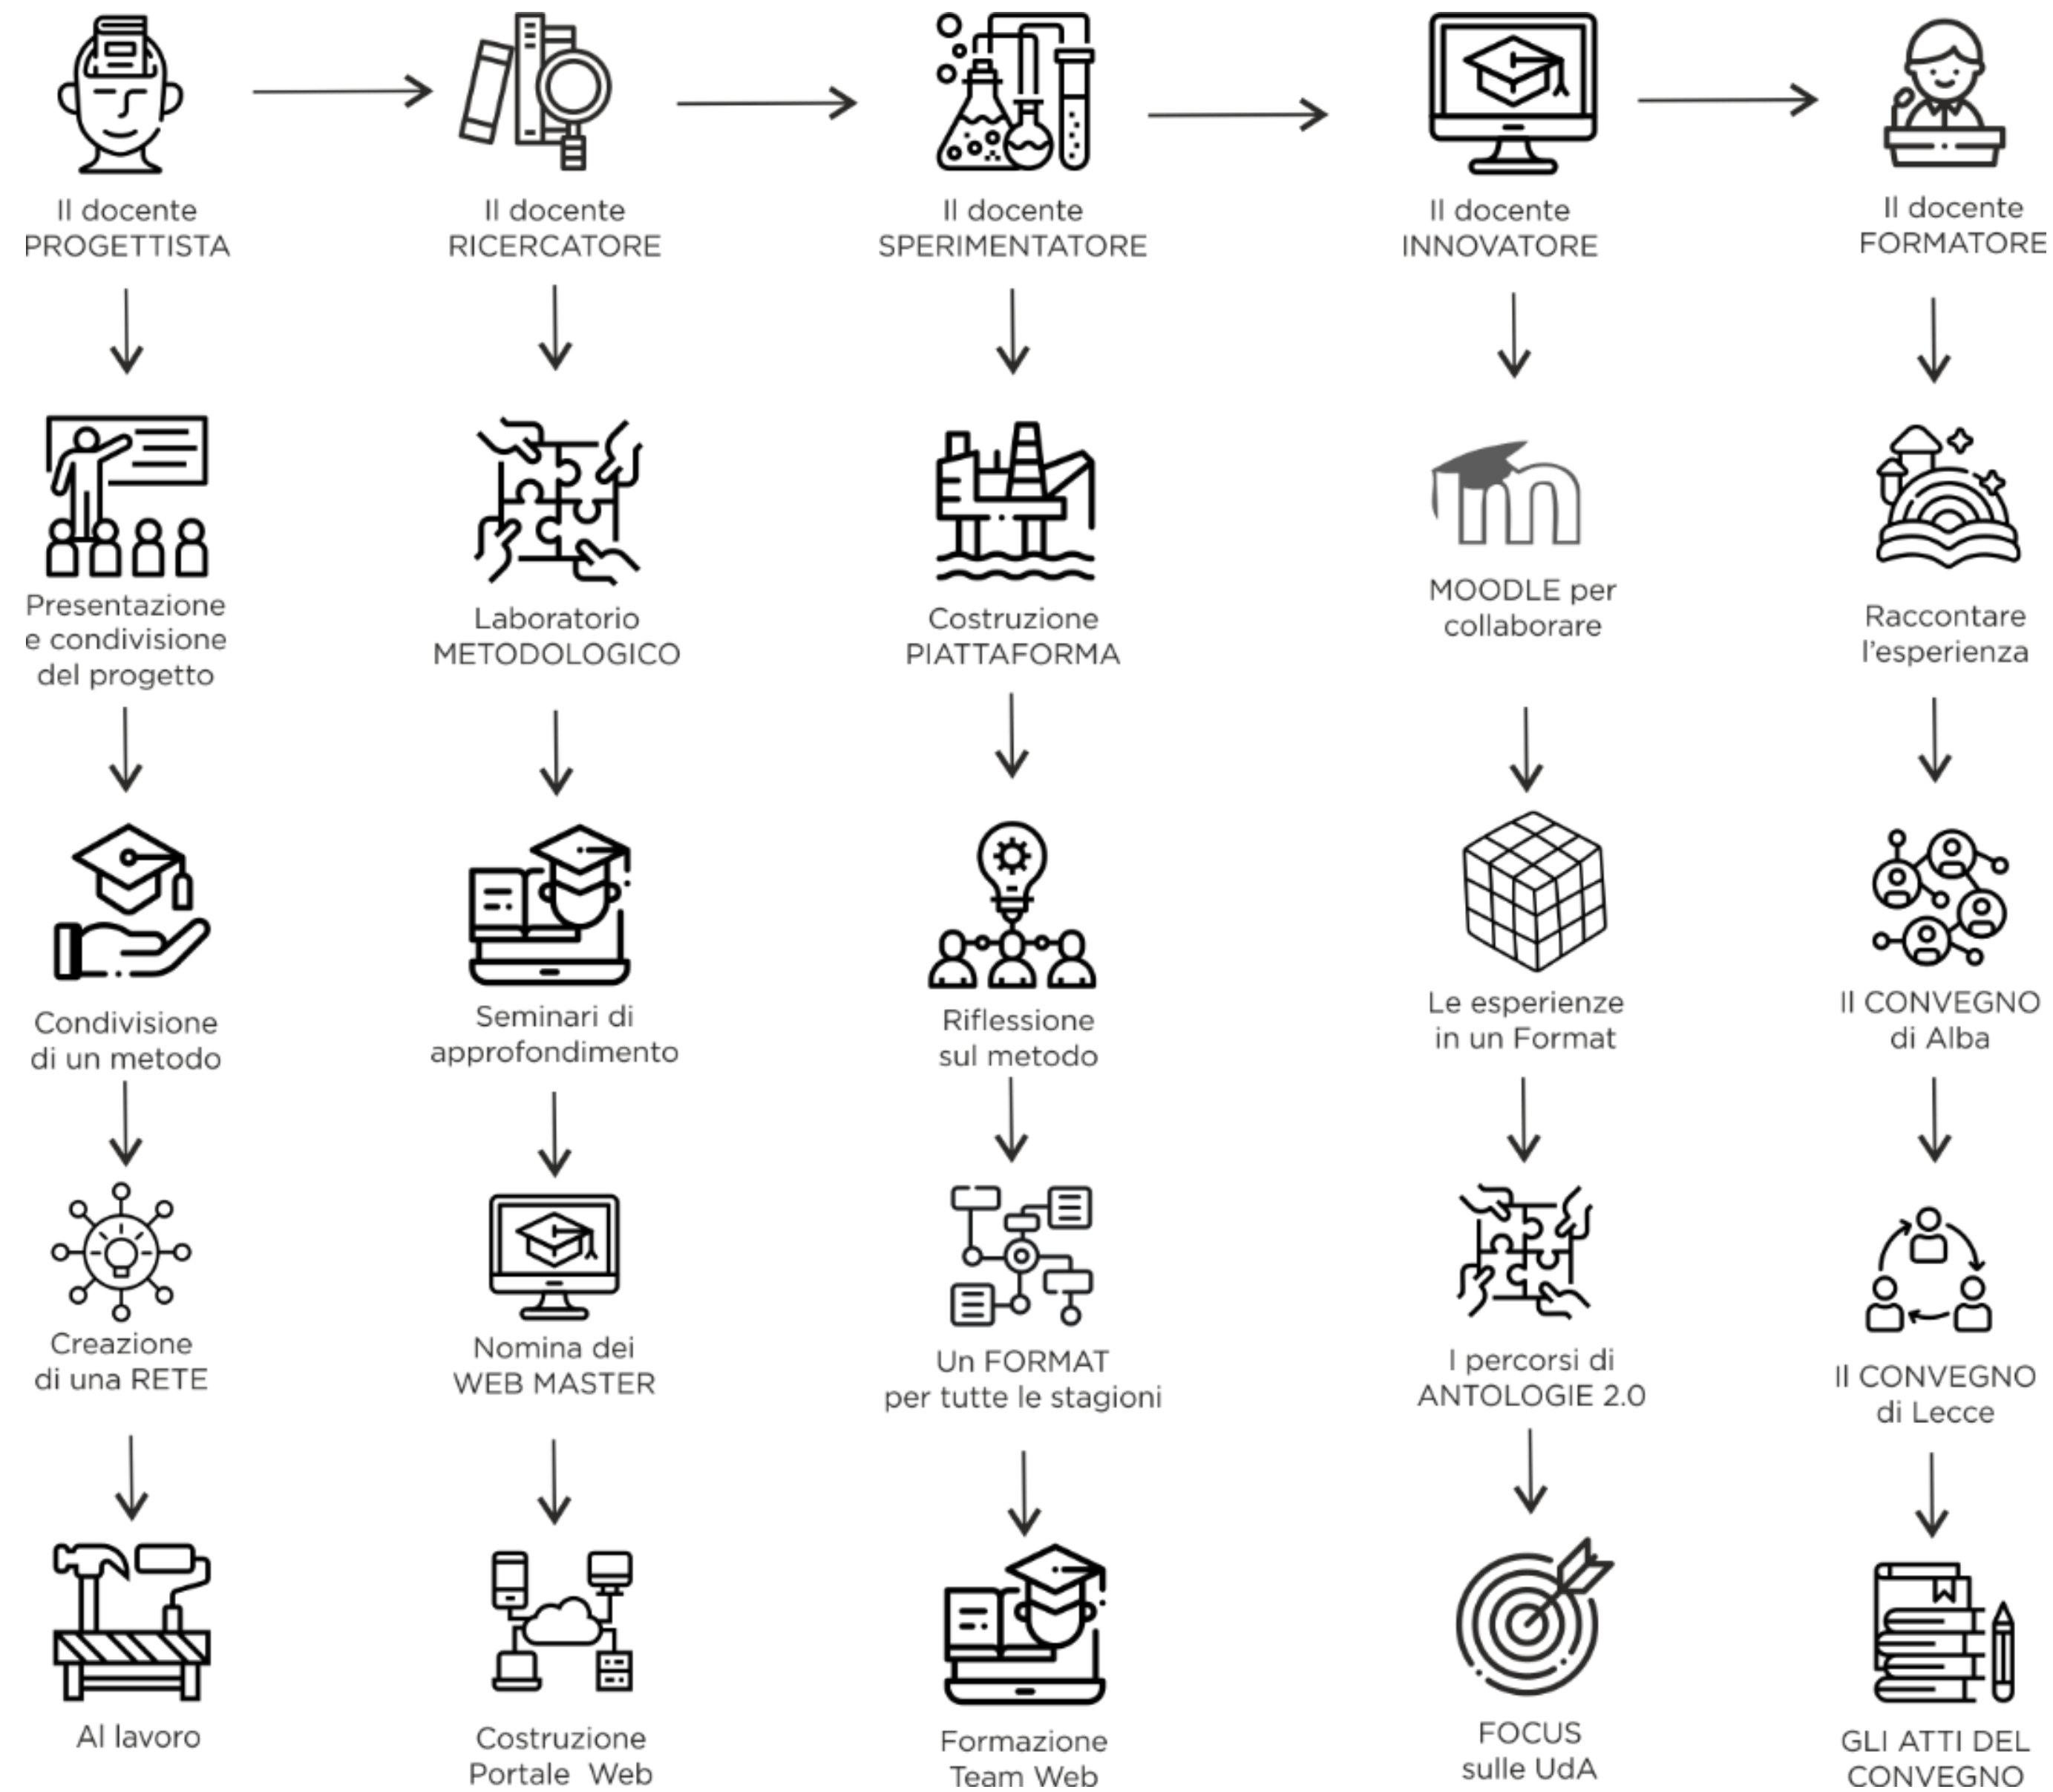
Il docente PROGETTISTA

Presentazione e condivisione del progetto

Condivisione di un metodo

Creazione di una RETE

Al lavoro

Il docente RICERCATORE

Laboratorio METODOLOGICO

Seminari di approfondimento

Nomina dei WEB MASTER

Costruzione Portale Web

Il docente SPERIMENTATORE

Costruzione PIATTAFORMA

Riflessione sul metodo

Un FORMAT per tutte le stagioni

Formazione Team Web

Il docente INNOVATORE

MOODLE per collaborare

Le esperienze in un Format

I percorsi di ANTOLOGIE 2.0

FOCUS sulle UdA

Il docente FORMATORE

Raccontare l'esperienza

Il CONVEGNO di Alba

Il CONVEGNO di Lecce

GLI ATTI DEL CONVEGNO